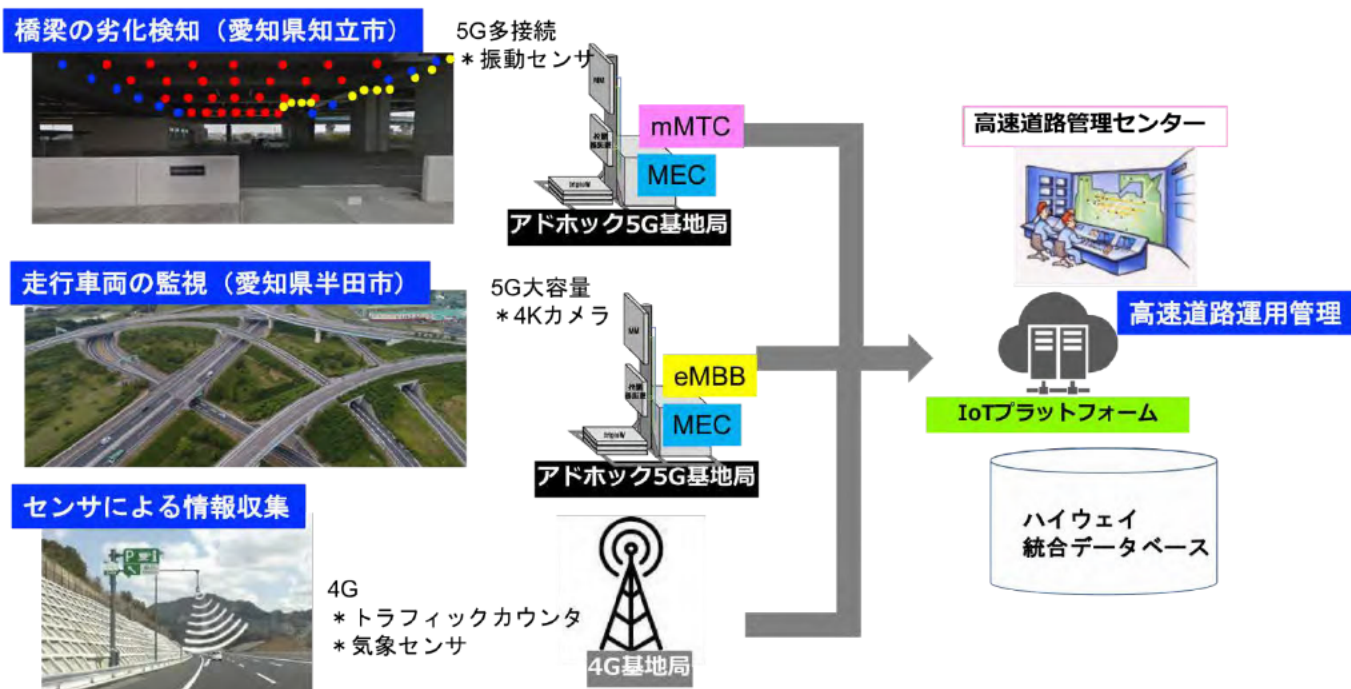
橋梁の劣化検知（愛知県知立市）

5G多接続
＊振動センサ

mMTC

MEC

アドホック5G基地局

走行車両の監視（愛知県半田市）

5G大容量
＊4Kカメラ

eMBB

MEC

アドホック5G基地局

センサによる情報収集

4G
＊トラフィックカウンタ
＊気象センサ

4G基地局

高速道路管理センター

高速道路運用管理

IoTプラットフォーム

ハイウェイ
統合データベース